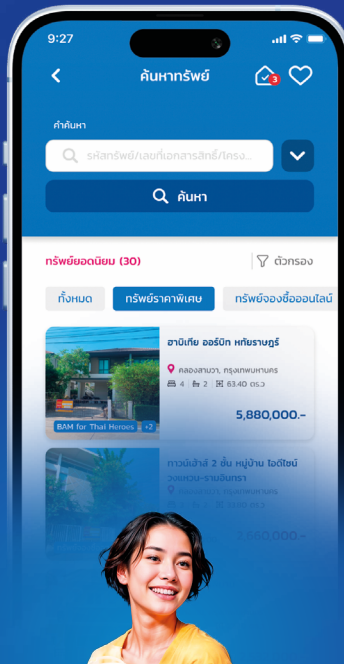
9:27

ค้นหาทรัพย์

3

คำค้นหา

รหัสทรัพย์/เลขที่เอกสารสิทธิ์/โครง...

ค้นหา

ทรัพย์ยอดนิยม (30)

ตัวกรอง

ทั้งหมด

ทรัพย์ราคาพิเศษ

ทรัพย์จองซื้อออนไลน์

BAM for Thai Heroes +2

ฮาบิเทีย ออร์บิท หทัยราษฎร์

คลองสามวา, กรุงเทพมหานคร

4 2 63.40 ตร.ว

5,880,000.-

ทาวน์เฮ้าส์ 2 ชั้น หมู่บ้าน ไอดีไซน์ วงแหวน-รามอินทรา

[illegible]

2,660,000.-